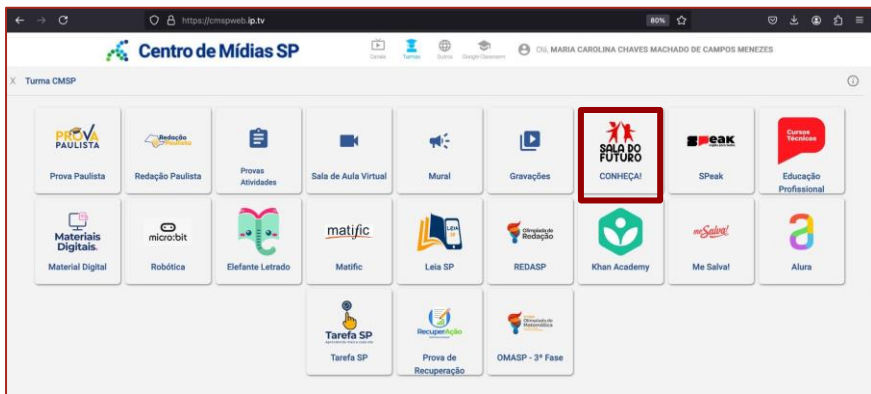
https://cmspweb.ip.tv
80%

Centro de Mídias SP

Canais Turmas Outros Google Classroom

Olá, MARIA CAROLINA CHAVES MACHADO DE CAMPOS MENEZES

X Turma CMSP

PROVA PAULISTA
Prova Paulista

Redação Paulista
Redação Paulista

Provas Atividades

Sala de Aula Virtual

Mural

Gravações

SALA DO FUTURO
CONHEÇA!

SPeak
SPeak

Cursos Técnicos
Educação Profissional

Materiais Digitais.
Material Digital

micro:bit
Robótica

Elefante Letrado

matific
Matific

LEIA SP
Leia SP

Olimpíada de Redação
REDASP

Khan Academy

me Salva!
Me Salva!

Alura

Tarefa SP
Tarefa SP

RecuperAção
Prova de Recuperação

Olimpíada de Matemática
OMASP - 3ª Fase